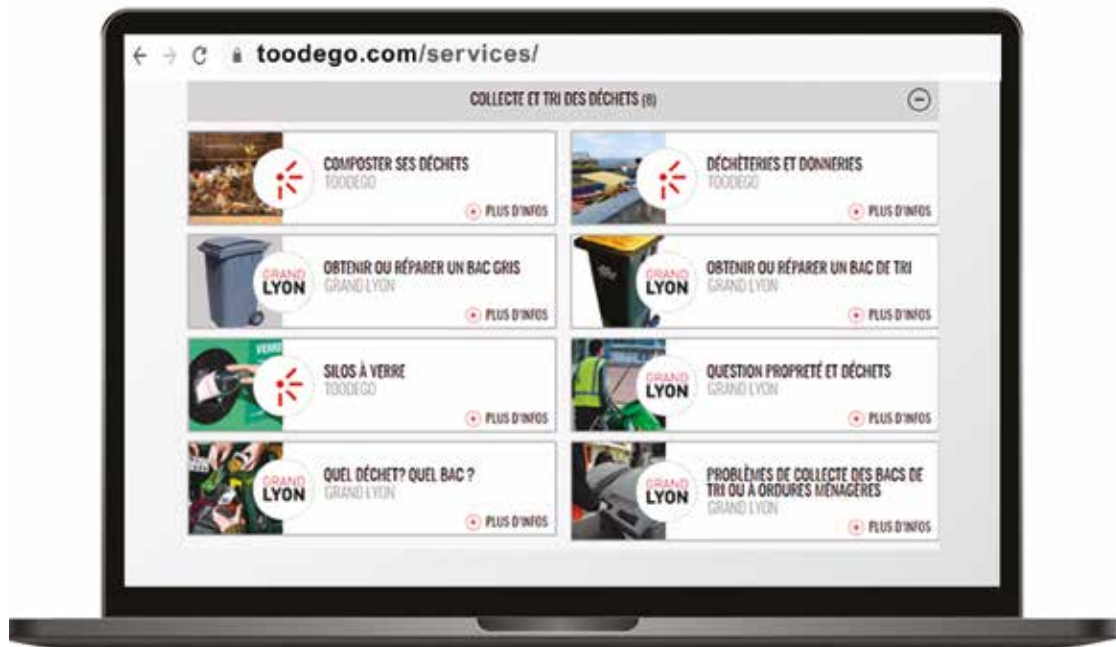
toodego.com/services/

COLLECTE ET TRI DES DÉCHETS (8)

COMPOSTER SES DÉCHETS
TOODEGO
PLUS D'INFOS

DÉCHÈTERIES ET DONNERIES
TOODEGO
PLUS D'INFOS

GRAND LYON
OBTENIR OU RÉPARER UN BAC GRIS
GRAND LYON
PLUS D'INFOS

GRAND LYON
OBTENIR OU RÉPARER UN BAC DE TRI
GRAND LYON
PLUS D'INFOS

VERRE
SILOS À VERRE
TOODEGO
PLUS D'INFOS

GRAND LYON
QUESTION PROPRETÉ ET DÉCHETS
GRAND LYON
PLUS D'INFOS

GRAND LYON
QUEL DÉCHET? QUEL BAC ?
GRAND LYON
PLUS D'INFOS

GRAND LYON
PROBLÈMES DE COLLECTE DES BACS DE TRI OU À ORDURES MÉNAGÈRES
GRAND LYON
PLUS D'INFOS